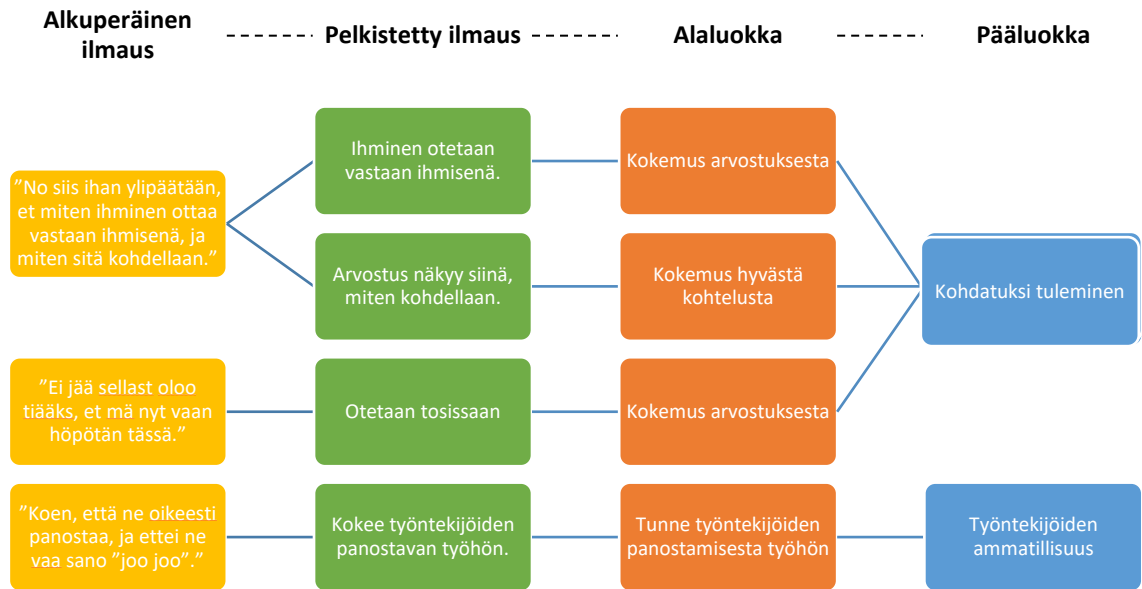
Alkuperäinen ilmaus

Pelkistetty ilmaus

Alaluokka

Pääluokka

”No siis ihan ylipäätään, et miten ihminen ottaa vastaan ihmisenä, ja miten sitä kohdellaan.”

Ihminen otetaan vastaan ihmisenä.

Kokemus arvostuksesta

Arvostus näkyy siinä, miten kohdellaan.

Kokemus hyvästä kohtelusta

Kohdatuksi tuleminen

”Ei jää sellast oloo tiääks, et mä nyt vaan höpötän tässä.”

Otetaan tosissaan

Kokemus arvostuksesta

”Koen, että ne oikeesti panostaa, ja ettei ne vaa sano ”joo joo”.”

Kokee työntekijöiden panostavan työhön.

Tunne työntekijöiden panostamisesta työhön

Työntekijöiden ammatillisuus